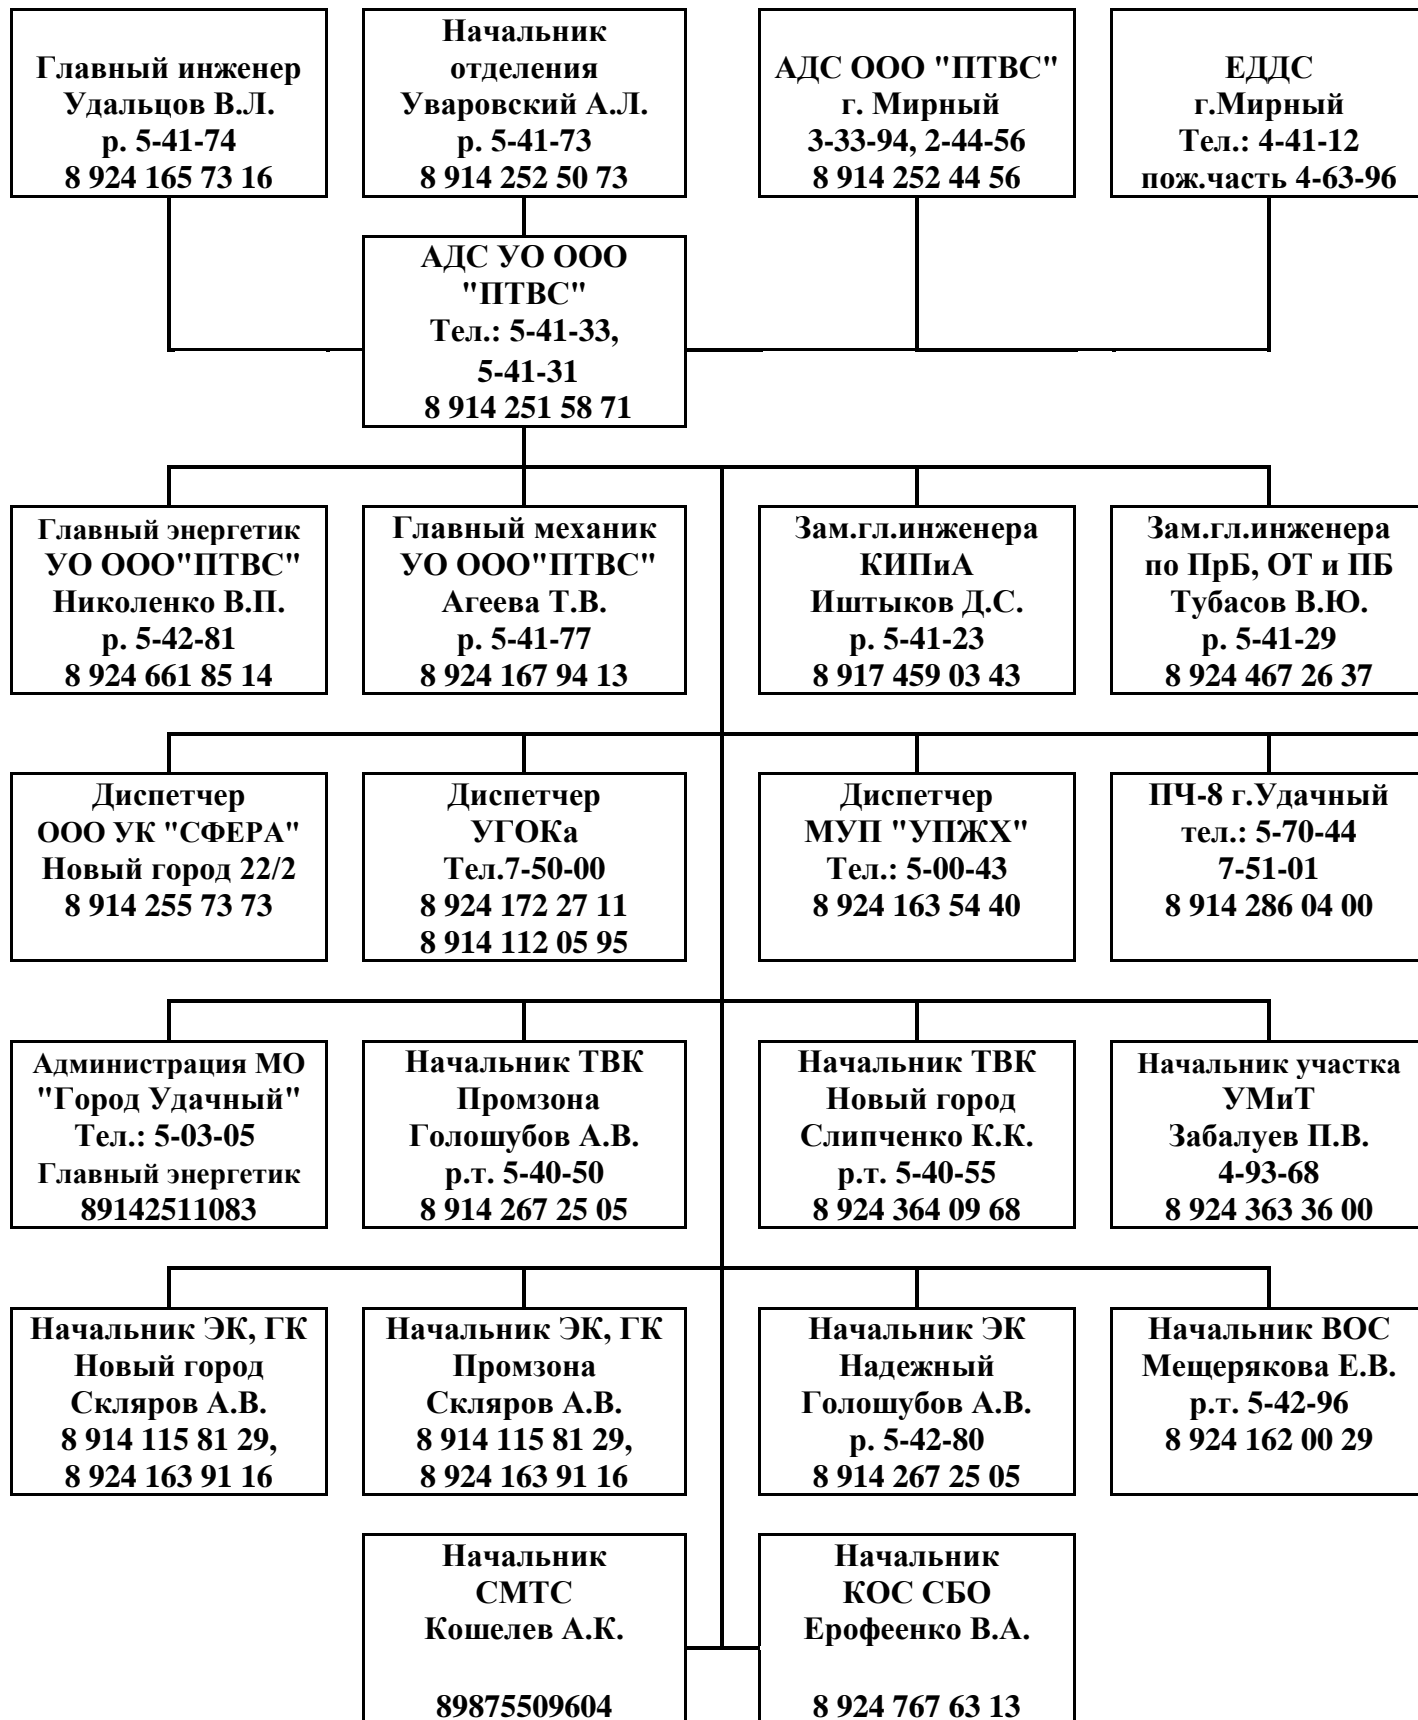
Главный инженер
Удальцов В.Л.
р. 5-41-74
8 924 165 73 16

Начальник
отделения
Уваровский А.Л.
р. 5-41-73
8 914 252 50 73

АДС ООО "ПТВС"
г. Мирный
3-33-94, 2-44-56
8 914 252 44 56

ЕДДС
г.Мирный
Тел.: 4-41-12
пож.часть 4-63-96

АДС УО ООО
"ПТВС"
Тел.: 5-41-33,
5-41-31
8 914 251 58 71

Главный энергетик
УО ООО"ПТВС"
Николенко В.П.
р. 5-42-81
8 924 661 85 14

Главный механик
УО ООО"ПТВС"
Агеева Т.В.
р. 5-41-77
8 924 167 94 13

Зам.гл.инженера
КИПиА
Иштыков Д.С.
р. 5-41-23
8 917 459 03 43

Зам.гл.инженера
по ПрБ, ОТ и ПБ
Тубасов В.Ю.
р. 5-41-29
8 924 467 26 37

Диспетчер
ООО УК "СФЕРА"
Новый город 22/2
8 914 255 73 73

Диспетчер
УГОКа
Тел.7-50-00
8 924 172 27 11
8 914 112 05 95

Диспетчер
МУП "УПЖХ"
Тел.: 5-00-43
8 924 163 54 40

ПЧ-8 г.Удачный
тел.: 5-70-44
7-51-01
8 914 286 04 00

Администрация МО
"Город Удачный"
Тел.: 5-03-05
Главный энергетик
89142511083

Начальник ТВК
Промзона
Голошубов А.В.
р.т. 5-40-50
8 914 267 25 05

Начальник ТВК
Новый город
Слипченко К.К.
р.т. 5-40-55
8 924 364 09 68

Начальник участка
УМиТ
Забалуев П.В.
4-93-68
8 924 363 36 00

Начальник ЭК, ГК
Новый город
Скляров А.В.
8 914 115 81 29,
8 924 163 91 16

Начальник ЭК, ГК
Промзона
Скляров А.В.
8 914 115 81 29,
8 924 163 91 16

Начальник ЭК
Надежный
Голошубов А.В.
р. 5-42-80
8 914 267 25 05

Начальник ВОС
Мещерякова Е.В.
р.т. 5-42-96
8 924 162 00 29

Начальник
СМТС
Кошелев А.К.

89875509604

Начальник
КОС СБО
Ерофеенко В.А.

8 924 767 63 13